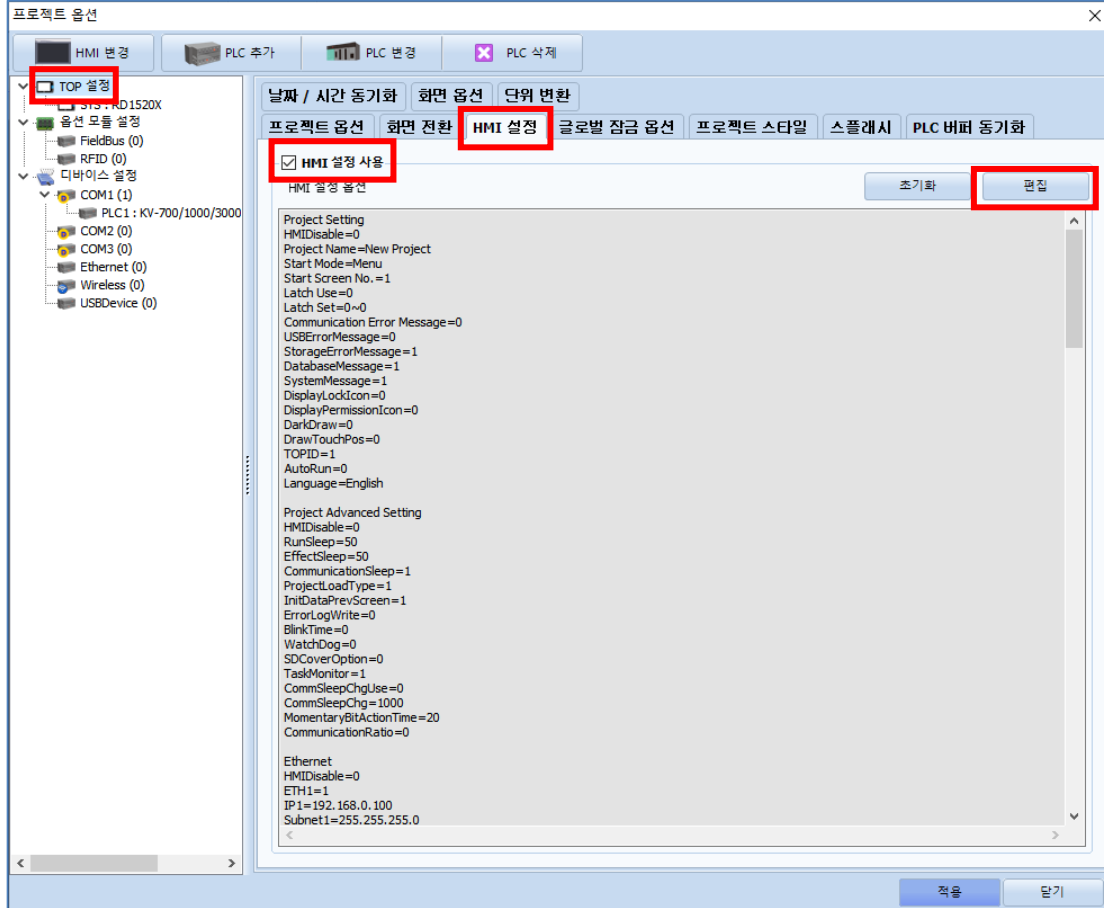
프로젝트 옵션

HMI 변경
PLC 추가
PLC 변경
PLC 삭제

TOP 설정
SYS : RD1520X
옵션 모듈 설정
FieldBus (0)
RFID (0)
디바이스 설정
COM1 (1)
PLC1 : KV-700/1000/3000
COM2 (0)
COM3 (0)
Ethernet (0)
Wireless (0)
USBDevice (0)

날짜 / 시간 동기화
화면 옵션
단위 변환
프로젝트 옵션
화면 전환
HMI 설정
글로벌 잠금 옵션
프로젝트 스타일
스플래시
PLC 버퍼 동기화

HMI 설정 사용
HMI 설정 옵션
초기화
편집

Project Setting
HMIDisable=0
Project Name=New Project
Start Mode=Menu
Start Screen No.=1
Latch Use=0
Latch Set=0~0
Communication Error Message=0
USBErrorMessage=0
StorageErrorMessage=1
DatabaseMessage=1
SystemMessage=1
DisplayLockIcon=0
DisplayPermissionIcon=0
DarkDraw=0
DrawTouchPos=0
TOPID=1
AutoRun=0
Language=English

Project Advanced Setting
HMIDisable=0
RunSleep=50
EffectSleep=50
CommunicationSleep=1
ProjectLoadType=1
InitDataPrevScreen=1
ErrorLogWrite=0
BlinkTime=0
WatchDog=0
SDCoverOption=0
TaskMonitor=1
CommSleepChgUse=0
CommSleepChg=1000
MomentaryBitActionTime=20
CommunicationRatio=0

Ethernet
HMIDisable=0
ETH1=1
IP1=192.168.0.100
Subnet1=255.255.255.0

적용
닫기